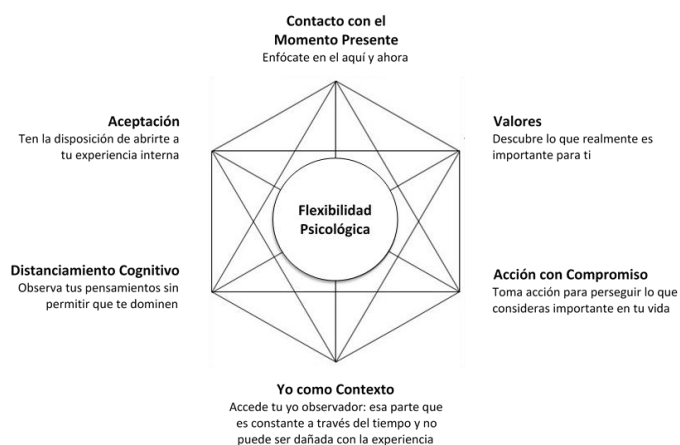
Contacto con el Momento Presente
Enfócate en el aquí y ahora

Aceptación
Ten la disposición de abrirte a tu experiencia interna

Valores
Descubre lo que realmente es importante para ti

Flexibilidad Psicológica

Distanciamiento Cognitivo
Observa tus pensamientos sin permitir que te dominen

Acción con Compromiso
Toma acción para perseguir lo que consideras importante en tu vida

Yo como Contexto
Accede tu yo observador: esa parte que es constante a través del tiempo y no puede ser dañada con la experiencia